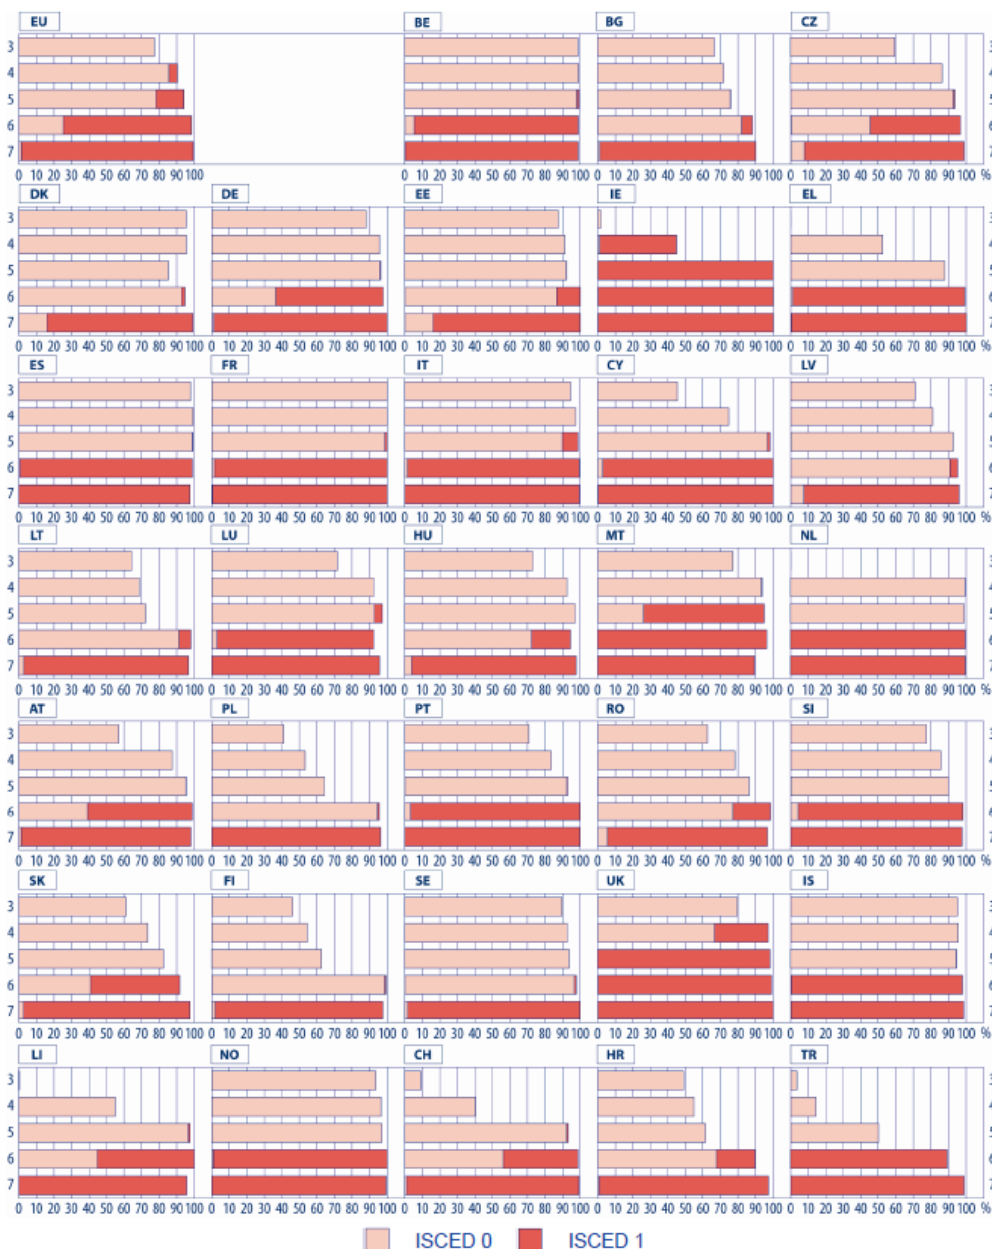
EU
3
4
5
6
7
0 10 20 30 40 50 60 70 80 90 100

BE
0 10 20 30 40 50 60 70 80 90 100

BG
0 10 20 30 40 50 60 70 80 90 100

CZ
0 10 20 30 40 50 60 70 80 90 100 %

DK
3
4
5
6
7
0 10 20 30 40 50 60 70 80 90 100

DE
0 10 20 30 40 50 60 70 80 90 100

EE
0 10 20 30 40 50 60 70 80 90 100

IE
0 10 20 30 40 50 60 70 80 90 100

EL
0 10 20 30 40 50 60 70 80 90 100 %

ES
3
4
5
6
7
0 10 20 30 40 50 60 70 80 90 100

FR
0 10 20 30 40 50 60 70 80 90 100

IT
0 10 20 30 40 50 60 70 80 90 100

CY
0 10 20 30 40 50 60 70 80 90 100

LV
0 10 20 30 40 50 60 70 80 90 100 %

LT
3
4
5
6
7
0 10 20 30 40 50 60 70 80 90 100

LU
0 10 20 30 40 50 60 70 80 90 100

HU
0 10 20 30 40 50 60 70 80 90 100

MT
0 10 20 30 40 50 60 70 80 90 100

NL
0 10 20 30 40 50 60 70 80 90 100 %

AT
3
4
5
6
7
0 10 20 30 40 50 60 70 80 90 100

PL
0 10 20 30 40 50 60 70 80 90 100

PT
0 10 20 30 40 50 60 70 80 90 100

RO
0 10 20 30 40 50 60 70 80 90 100

SI
0 10 20 30 40 50 60 70 80 90 100 %

SK
3
4
5
6
7
0 10 20 30 40 50 60 70 80 90 100

FI
0 10 20 30 40 50 60 70 80 90 100

SE
0 10 20 30 40 50 60 70 80 90 100

UK
0 10 20 30 40 50 60 70 80 90 100

IS
0 10 20 30 40 50 60 70 80 90 100 %

LI
3
4
5
6
7
0 10 20 30 40 50 60 70 80 90 100

NO
0 10 20 30 40 50 60 70 80 90 100

CH
0 10 20 30 40 50 60 70 80 90 100

HR
0 10 20 30 40 50 60 70 80 90 100

TR
0 10 20 30 40 50 60 70 80 90 100 %

ISCED 0 ISCED 1